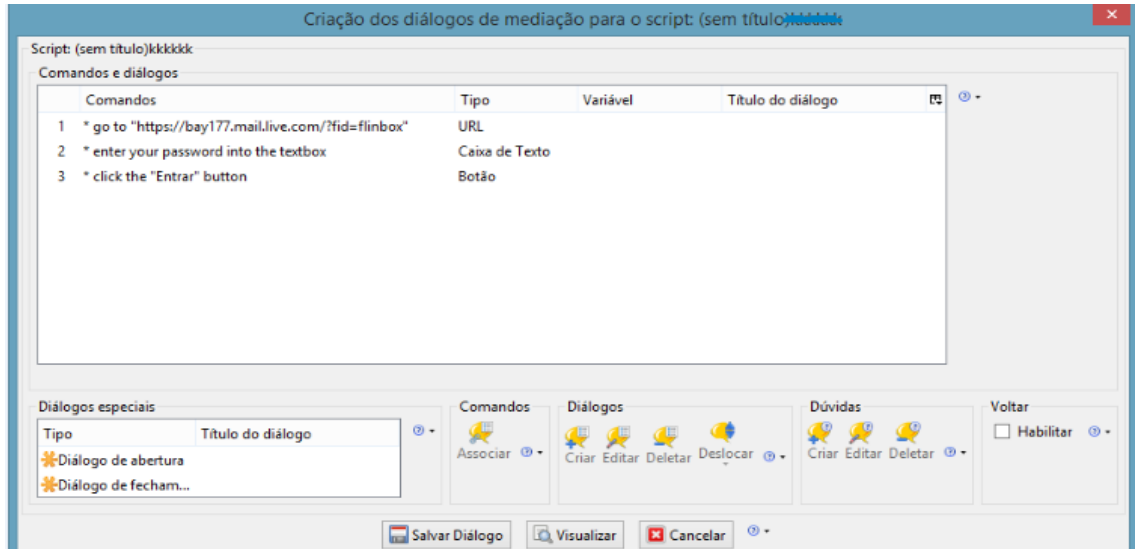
Criação dos diálogos de mediação para o script: (sem título)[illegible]

Script: (sem título)kkkkkk

Comandos e diálogos

| | Comandos | Tipo | Variável | Título do diálogo |
|---|---|---|---|---|
| 1 | * go to "https://bay177.mail.live.com/?fid=flinbox" | URL | | |
| 2 | * enter your password into the textbox | Caixa de Texto | | |
| 3 | * click the "Entrar" button | Botão | | |

Diálogos especiais

| Tipo | Título do diálogo |
|---|---|
| Diálogo de abertura | |
| Diálogo de fecham... | |

Comandos
Associar

Diálogos
Criar Editar Deletar Deslocar

Dúvidas
Criar Editar Deletar

Voltar
Habilitar

Salvar Diálogo
Visualizar
Cancelar